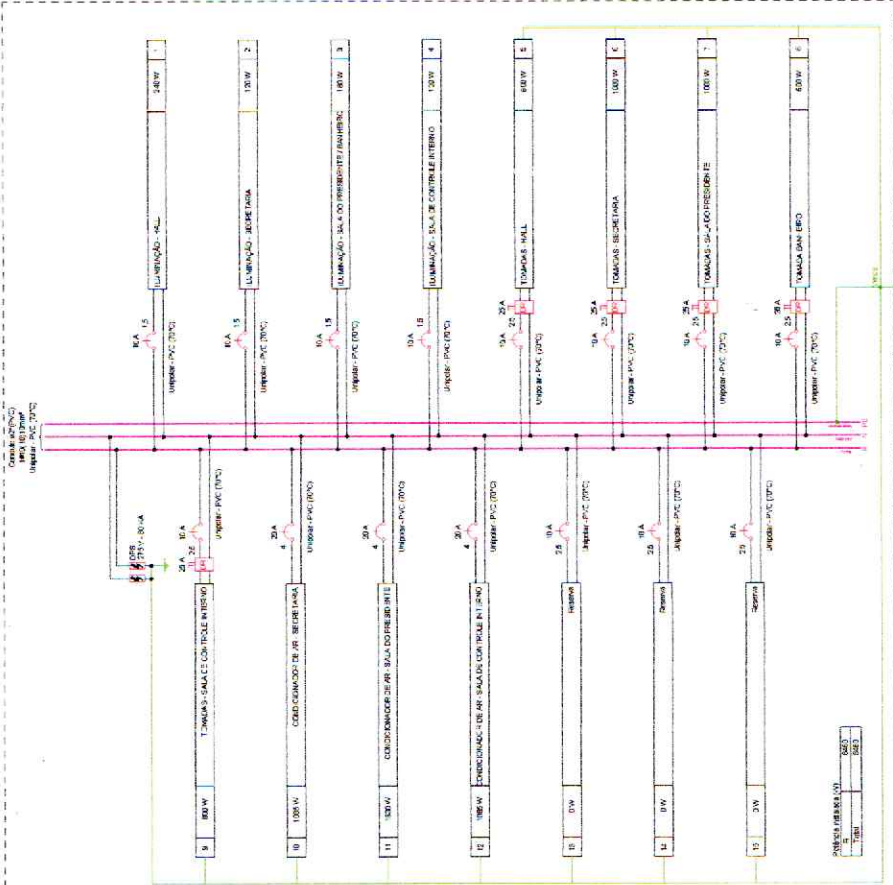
1
240 W
ILUMINAÇÃO - HALL
10 A
1.5
Unipolar - PVC (70°C)

2
120 W
ILUMINAÇÃO - SECRETARIA
10 A
1.5
Unipolar - PVC (70°C)

3
180 W
ILUMINAÇÃO - SALA DO PRESIDENTE / BANHEIRO
10 A
1.5
Unipolar - PVC (70°C)

4
120 W
ILUMINAÇÃO - SALA DE CONTROLE INTERNO
10 A
1.5
Unipolar - PVC (70°C)

5
600 W
TOMADAS - HALL
25 A
2.5
10 A
Unipolar - PVC (70°C)

6
1000 W
TOMADAS - SECRETARIA
25 A
2.5
10 A
Unipolar - PVC (70°C)

7
1000 W
TOMADAS - SALA DO PRESIDENTE
25 A
2.5
10 A
Unipolar - PVC (70°C)

8
600 W
TOMADA BANHEIRO
25 A
2.5
10 A
Unipolar - PVC (70°C)

Condutor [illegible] (PVC)
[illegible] mm²
Unipolar - PVC (70°C)

DPS
275 V - 20 kA

9
800 W
TOMADAS - SALA DE CONTROLE INTERNO
25 A
2.5
10 A
Unipolar - PVC (70°C)

10
1000 W
CONDICIONADOR DE AR - SECRETARIA
20 A
4
Unipolar - PVC (70°C)

11
1000 W
CONDICIONADOR DE AR - SALA DO PRESIDENTE
20 A
4
Unipolar - PVC (70°C)

12
1000 W
CONDICIONADOR DE AR - SALA DE CONTROLE INTERNO
20 A
4
Unipolar - PVC (70°C)

13
0 W
Reserva
10 A
2.5
Unipolar - PVC (70°C)

14
0 W
Reserva
10 A
2.5
Unipolar - PVC (70°C)

15
0 W
Reserva
10 A
2.5
Unipolar - PVC (70°C)

Potência instalada (W)
R 6480
Total 6480